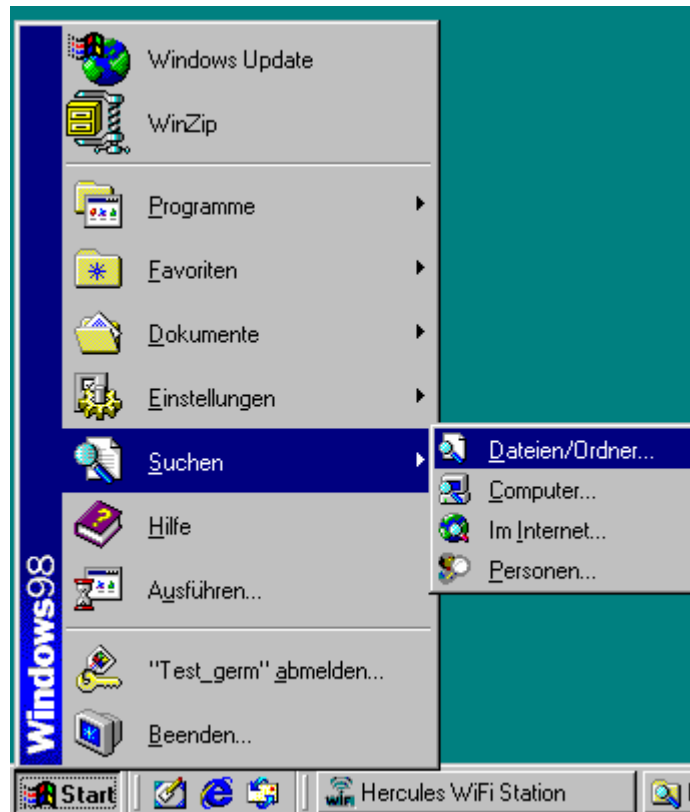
Windows Update
WinZip
Programme
Favoriten
Dokumente
Einstellungen
Suchen
Hilfe
Ausführen...
"Test_germ" abmelden...
Beenden...
Windows98
Dateien/Ordner...
Computer...
Im Internet...
Personen...
Start
Hercules WiFi Station